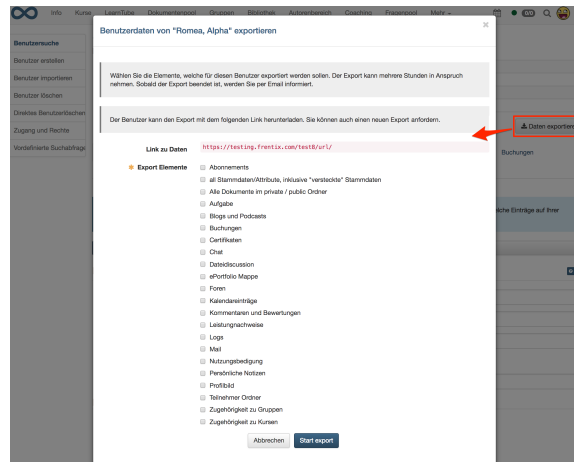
Info Kurse LearnTube Dokumentenpool Gruppen Bibliothek Autorenbereich Coaching Fragenpool Mehr

Benutzersuche
Benutzer erstellen
Benutzer importieren
Benutzer löschen
Direktes Benutzerlöschen
Zugang und Rechte
Vordefinierte Suchabfrage

Benutzerdaten von "Romea, Alpha" exportieren

Wählen Sie die Elemente, welche für diesen Benutzer exportiert werden sollen. Der Export kann mehrere Stunden in Anspruch nehmen. Sobald der Export beendet ist, werden Sie per Email informiert.

Der Benutzer kann den Export mit dem folgenden Link herunterladen. Sie können auch einen neuen Export anfordern.

Link zu Daten https://testing.frentix.com/test0/url/

Export Elemente
Abonnements
all Stammdaten/Attribute, inklusive "versteckte" Stammdaten
Alle Dokumente im private / public Ordner
Aufgabe
Blogs und Podcasts
Buchungen
Certifikaten
Chat
Dateidiscussion
ePortfolio Mappe
Foren
Kalendereinträge
Kommentaren und Bewertungen
Leistungsnachweise
Logs
Mail
Nutzungsbedigung
Persönliche Notizen
Profilbild
Teilnehmer Ordner
Zugehörigkeit zu Gruppen
Zugehörigkeit zu Kursen

Abbrechen Start export

Daten exportier
Buchungen
iche Einträge auf Ihrer